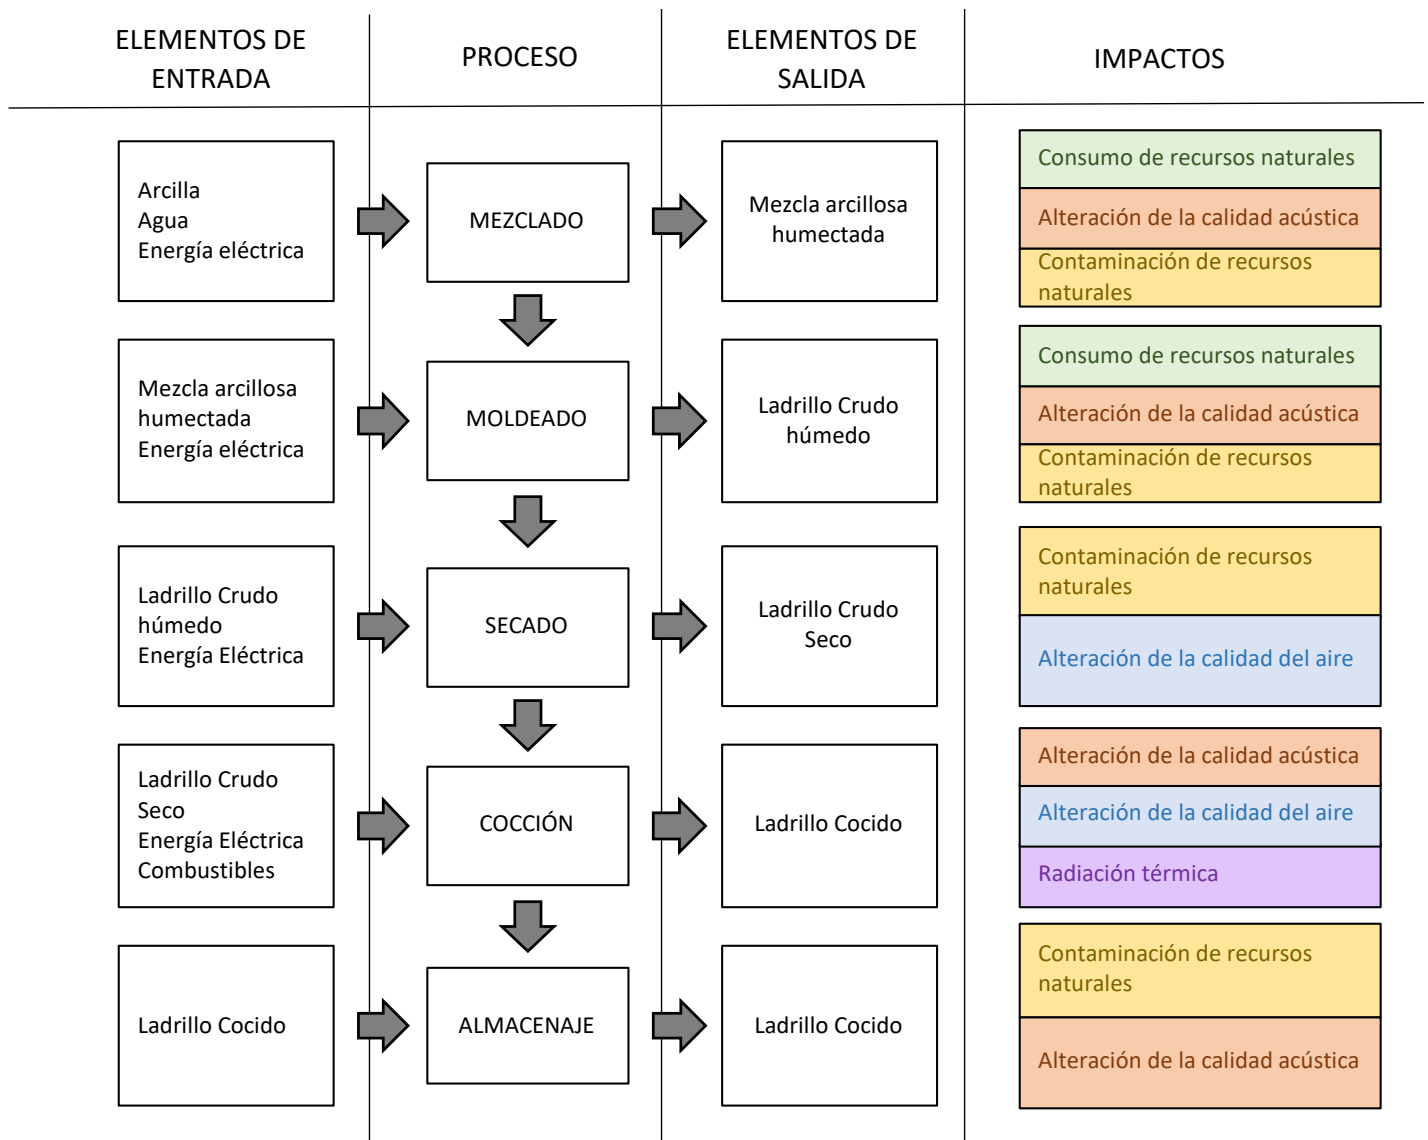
| ELEMENTOS DE ENTRADA | PROCESO | ELEMENTOS DE SALIDA | IMPACTOS |
|---|---|---|---|
| Arcilla<br>Agua<br>Energía eléctrica | MEZCLADO | Mezcla arcillosa humectada | Consumo de recursos naturales<br>Alteración de la calidad acústica<br>Contaminación de recursos naturales |
| Mezcla arcillosa humectada<br>Energía eléctrica | MOLDEADO | Ladrillo Crudo húmedo | Consumo de recursos naturales<br>Alteración de la calidad acústica<br>Contaminación de recursos naturales |
| Ladrillo Crudo húmedo<br>Energía Eléctrica | SECADO | Ladrillo Crudo Seco | Contaminación de recursos naturales<br>Alteración de la calidad del aire |
| Ladrillo Crudo Seco<br>Energía Eléctrica<br>Combustibles | COCCIÓN | Ladrillo Cocido | Alteración de la calidad acústica<br>Alteración de la calidad del aire<br>Radiación térmica |
| Ladrillo Cocido | ALMACENAJE | Ladrillo Cocido | Contaminación de recursos naturales<br>Alteración de la calidad acústica |